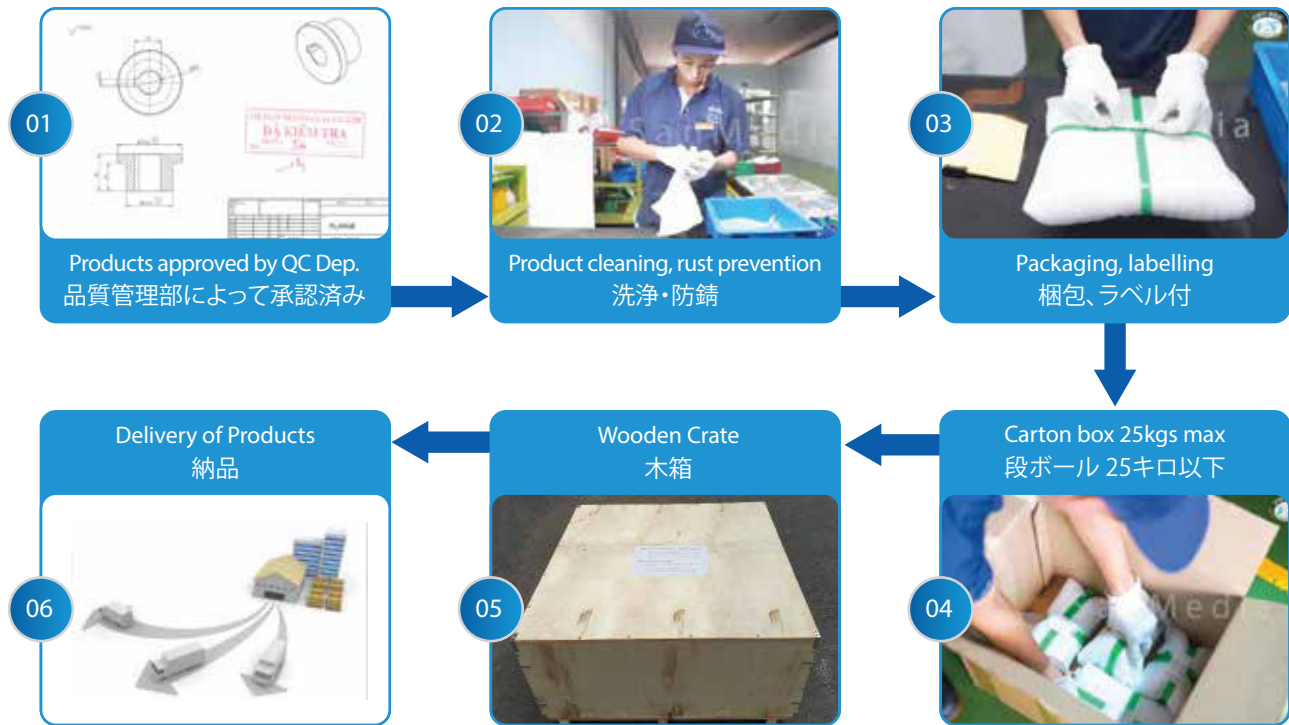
01

ĐÃ KIỂM TRA

FLANGE

Products approved by QC Dep.
品質管理部によって承認済み

02

Product cleaning, rust prevention
洗浄・防錆

03

Packaging, labelling
梱包、ラベル付

Carton box 25kgs max
段ボール 25キロ以下

04

Wooden Crate
木箱

05

Delivery of Products
納品

06